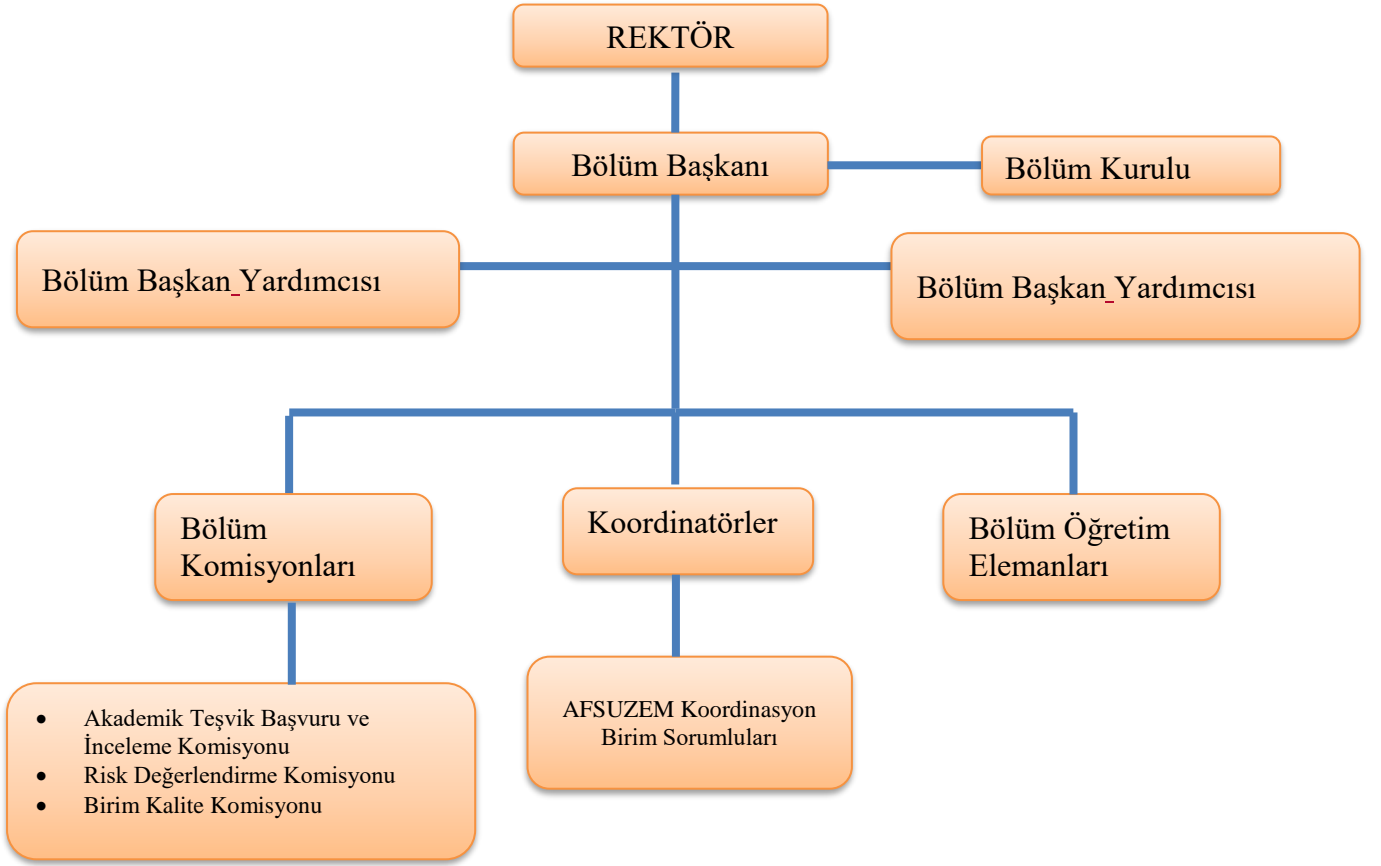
REKTÖR

Bölüm Başkanı

Bölüm Kurulu

Bölüm Başkan Yardımcısı

Bölüm Başkan Yardımcısı

Bölüm Komisyonları

Koordinatörler

Bölüm Öğretim Elemanları

- Akademik Teşvik Başvuru ve İnceleme Komisyonu
- Risk Değerlendirme Komisyonu
- Birim Kalite Komisyonu

AFSUZEM Koordinasyon Birim Sorumluları